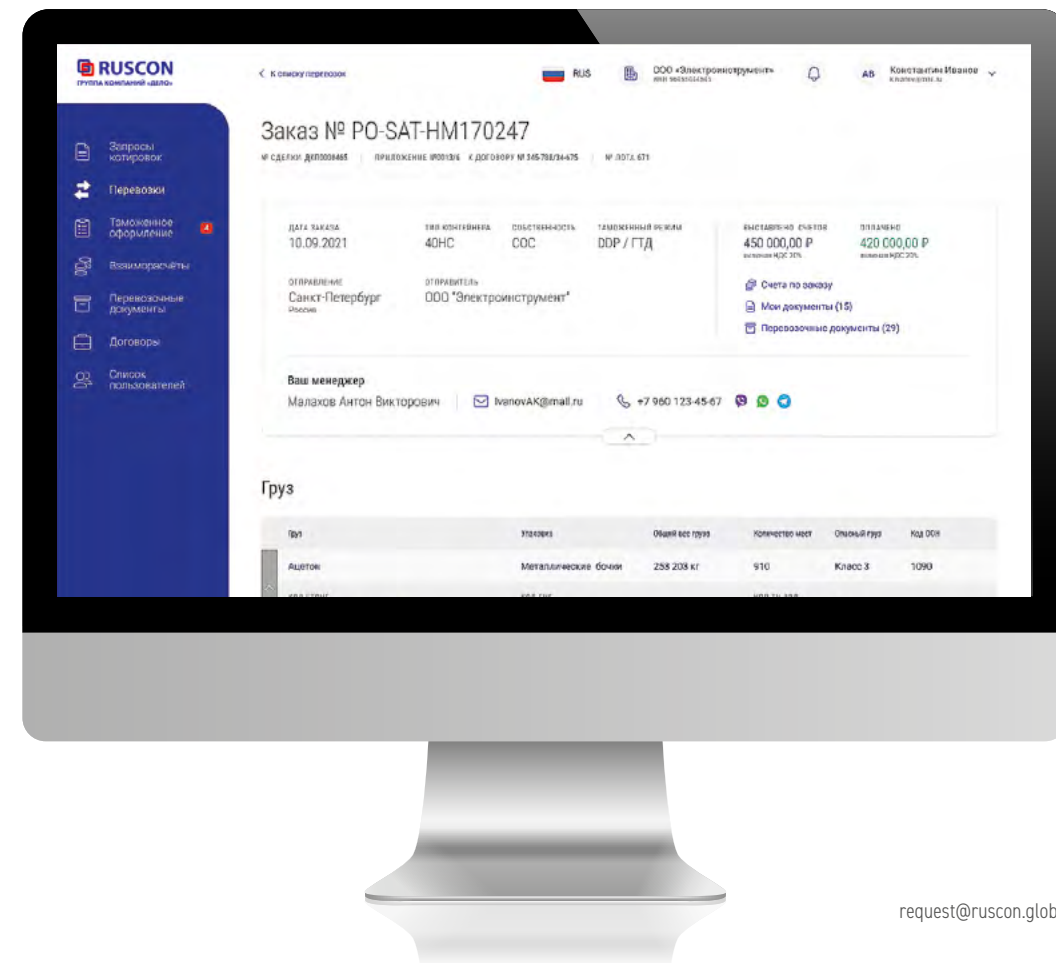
RUSCON
ГРУППА КОМПАНИЙ «ДЕЛО»

< К списку перевозок

RUS

ООО «Электроинструмент»
ИНН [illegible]

АВ Константин Иванов
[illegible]

Запросы котировок
Перевозки
Таможенное оформление 4
Взаиморасчёты
Перевозочные документы
Договоры
Список пользователей

Заказ № PO-SAT-HM170247

№ СДЕЛКИ ДЕЛ0006465 | ПРИЛОЖЕНИЕ №0013/6 К ДОГОВОРУ № 345-798/34-675 | № ЛОТА 671

ДАТА ЗАКАЗА
10.09.2021

ТИП КОНТЕЙНЕРА
40HC

СОБСТВЕННОСТЬ
COC

ТАМОЖЕННЫЙ РЕЖИМ
DDP / ГТД

ВЫСТАВЛЕНО СЧЕТОВ
450 000,00 ₽
включая НДС 20%

ОПЛАЧЕНО
420 000,00 ₽
включая НДС 20%

ОТПРАВЛЕНИЕ
Санкт-Петербург
Россия

ОТПРАВИТЕЛЬ
ООО "Электроинструмент"

Счета по заказу
Мои документы (15)
Перевозочные документы (29)

Ваш менеджер
Малахов Антон Викторович | IvanovAK@mail.ru | +7 960 123-45-67

Груз

| Груз | Упаковка | Общий вес груза | Количество мест | Опасный груз | Код ООН |
|---|---|---|---|---|---|
| Ацетон | Металлические бочки | 258 208 кг | 910 | Класс 3 | 1090 |

request@ruscon.glob